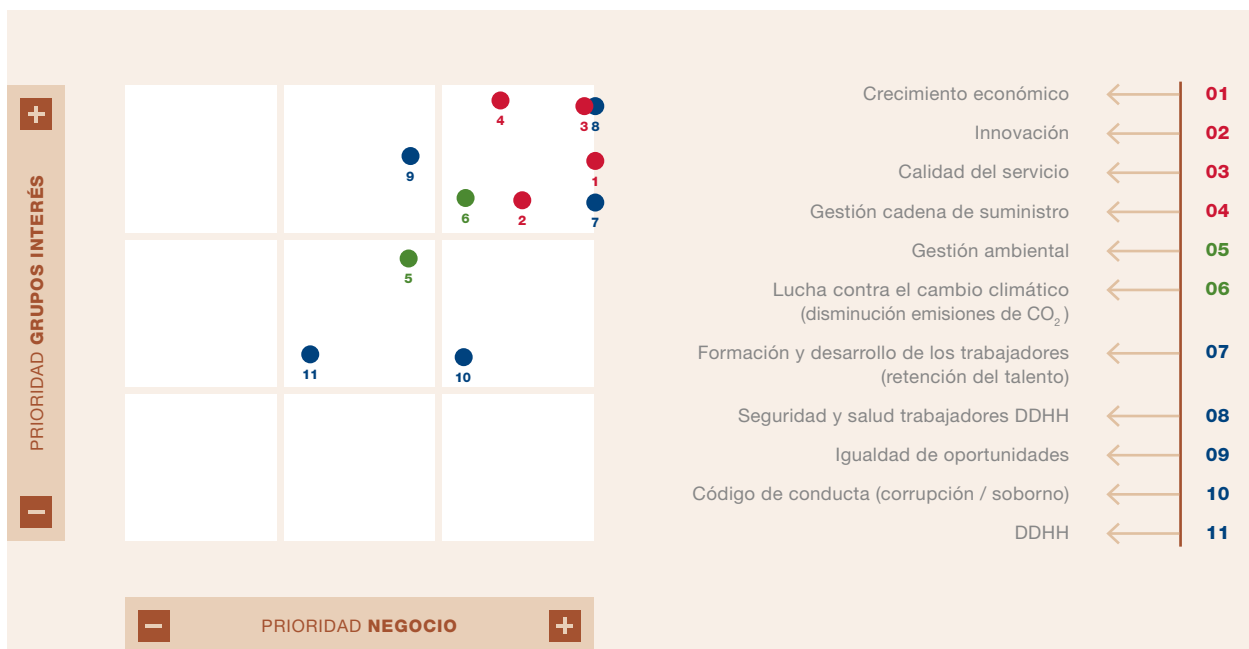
+
PRIORIDAD GRUPOS INTERÉS
−

4
3 8
9
1
6
2
7
5
11
10

−
PRIORIDAD NEGOCIO
+

Crecimiento económico 01
Innovación 02
Calidad del servicio 03
Gestión cadena de suministro 04
Gestión ambiental 05
Lucha contra el cambio climático (disminución emisiones de $CO_2$) 06
Formación y desarrollo de los trabajadores (retención del talento) 07
Seguridad y salud trabajadores DDHH 08
Igualdad de oportunidades 09
Código de conducta (corrupción / soborno) 10
DDHH 11